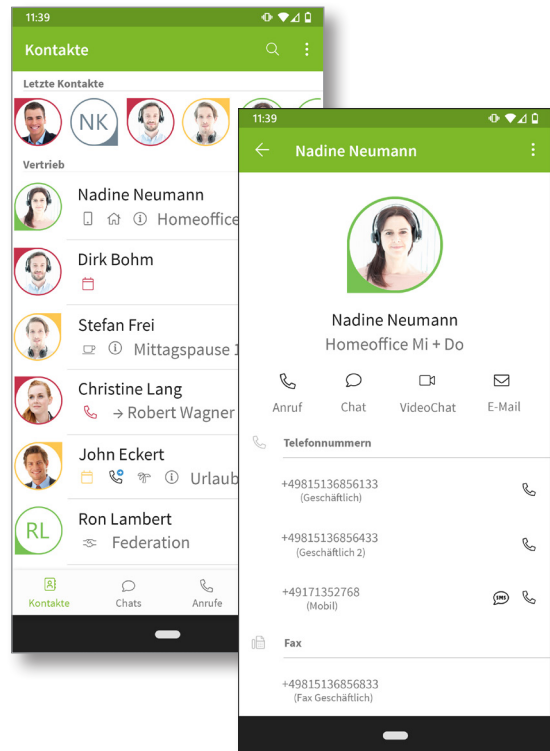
11:39

Kontakte

Letzte Kontakte

NK

Vertrieb

Nadine Neumann
Homeoffice

Dirk Bohm

Stefan Frei
Mittagspause 1

Christine Lang
→ Robert Wagner

John Eckert
Urlaub

RL
Ron Lambert
Federation

Kontakte
Chats
Anrufe

11:39

Nadine Neumann

Nadine Neumann
Homeoffice Mi + Do

Anruf
Chat
VideoChat
E-Mail

Telefonnummern

+49815136856133
(Geschäftlich)

+49815136856433
(Geschäftlich 2)

+49171352768
(Mobil)

SMS

Fax

+49815136856833
(Fax Geschäftlich)